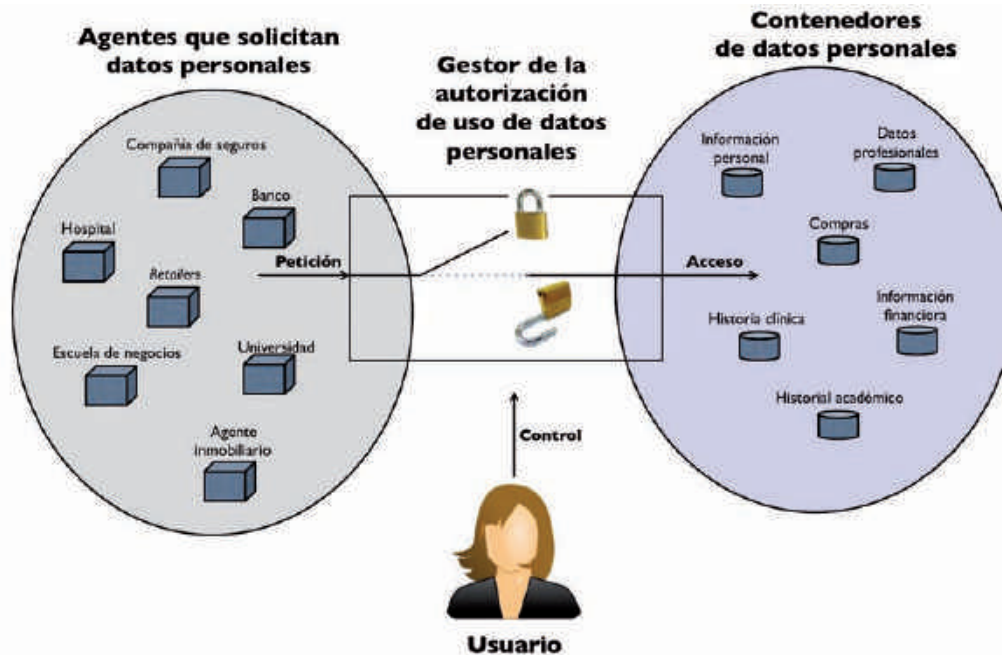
Agentes que solicitan datos personales

Compañía de seguros

Banco

Hospital

Retailers

Escuela de negocios

Universidad

Agente inmobiliario

Petición

Gestor de la autorización de uso de datos personales

Control

Usuario

Acceso

Contenedores de datos personales

Información personal

Datos profesionales

Compras

Historia clínica

Información financiera

Historial académico